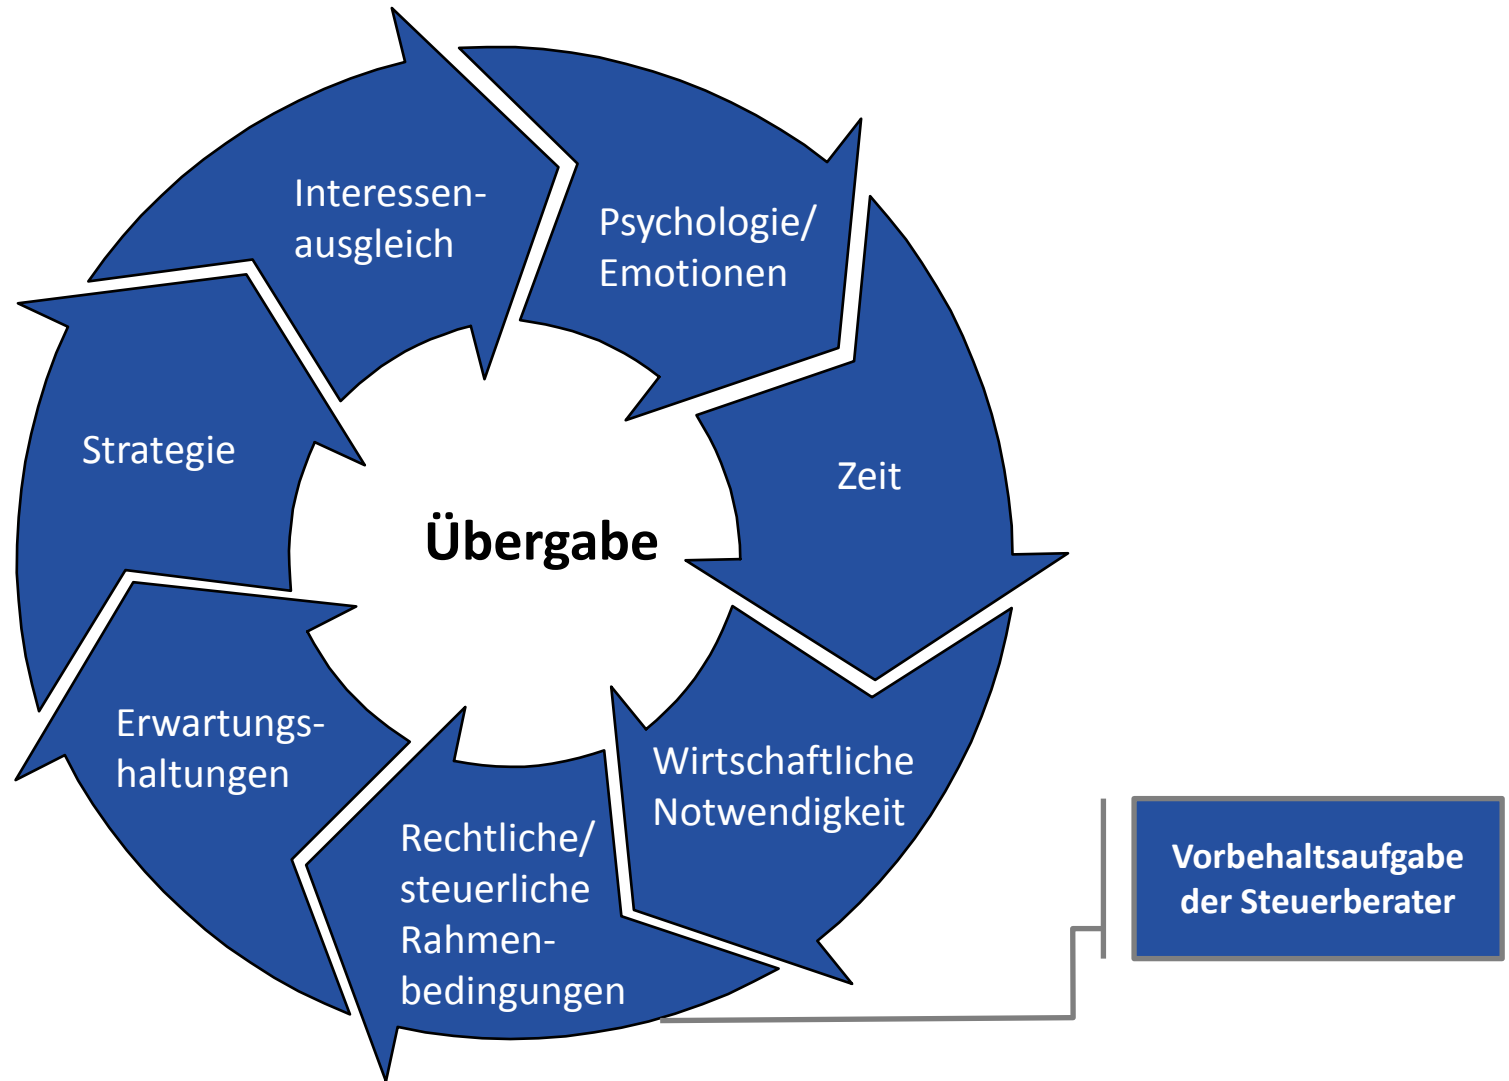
Übergabe

Interessenausgleich

Psychologie/ Emotionen

Zeit

Wirtschaftliche Notwendigkeit

Rechtliche/ steuerliche Rahmenbedingungen

Erwartungshaltungen

Strategie

Vorbehaltsaufgabe der Steuerberater